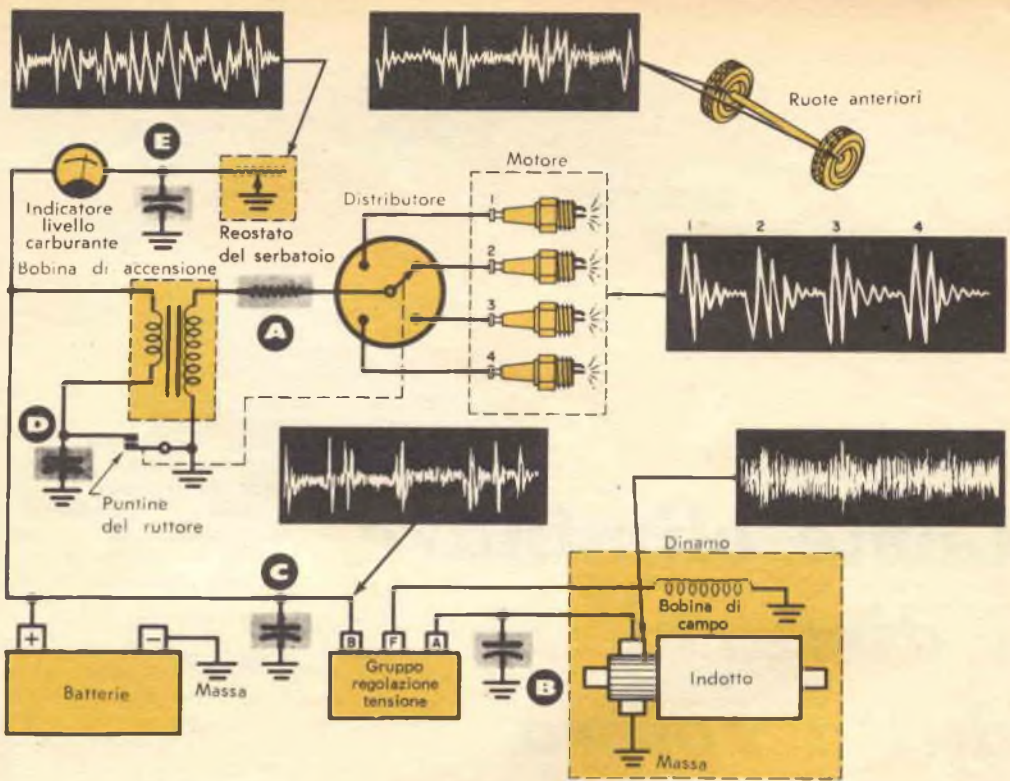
Ruote anteriori

E

Indicatore livello carburante

Reostato del serbatoio

Motore

Distributore

1
2
3
4

1 2 3 4

Bobina di accensione

A

D

Puntine del ruttore

C

Dinamo

Bobina di campo

+

−

Batterie

Massa

B F A

Gruppo regolazione tensione

B

Indotto

Massa